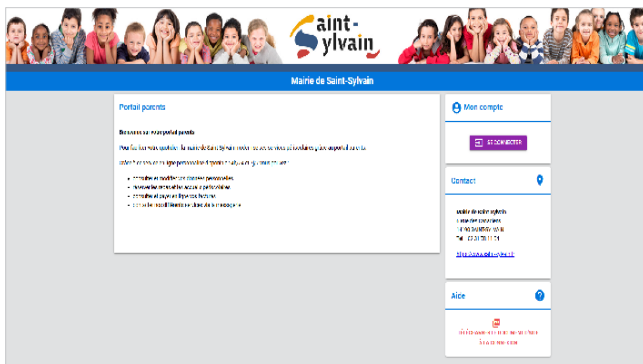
Saint-Sylvain

Mairie de Saint-Sylvain

Portail parents

Bienvenue sur votre portail parents

Pour faciliter votre quotidien, la mairie de Saint-Sylvain modernise ses services périscolaires grâce au portail parents.

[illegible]

- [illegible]
- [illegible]
- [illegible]
- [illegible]

Mon compte

SE CONNECTER

Contact

Mairie de Saint-Sylvain
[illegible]
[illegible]
Tél : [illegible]

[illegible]

Aide

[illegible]
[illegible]